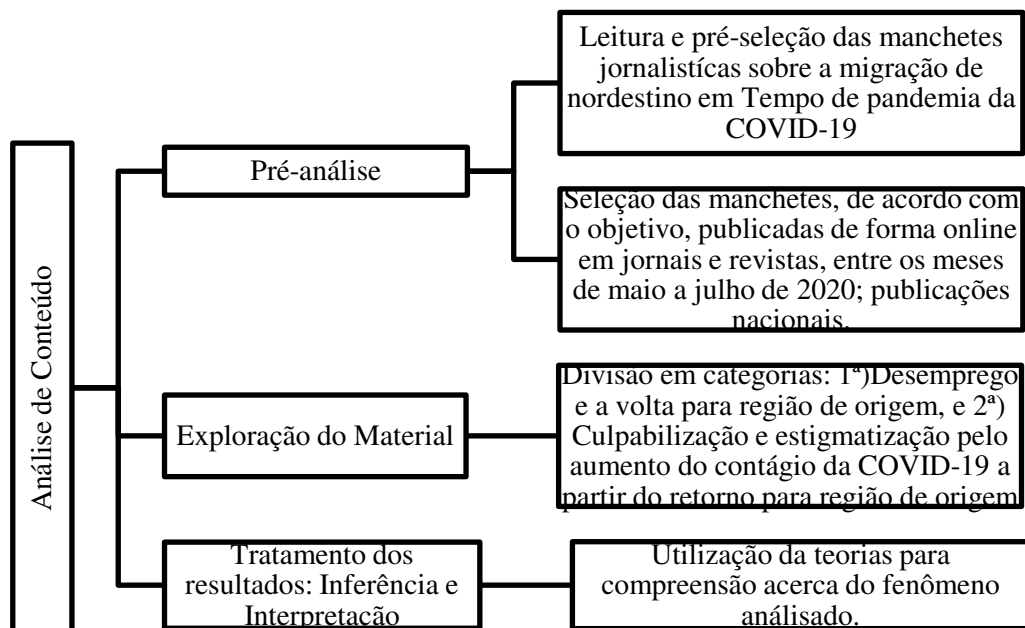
Análise de Conteúdo

Pré-análise

Leitura e pré-seleção das manchetes jornalistícas sobre a migração de nordestino em Tempo de pandemia da COVID-19

Seleção das manchetes, de acordo com o objetivo, publicadas de forma online em jornais e revistas, entre os meses de maio a julho de 2020; publicações nacionais.

Exploração do Material

Divisão em categorias: 1ª)Desemprego e a volta para região de origem, e 2ª) Culpabilização e estigmatização pelo aumento do contágio da COVID-19 a partir do retorno para região de origem

Tratamento dos resultados: Inferência e Interpretação

Utilização da teorias para compreensão acerca do fenômeno análisado.